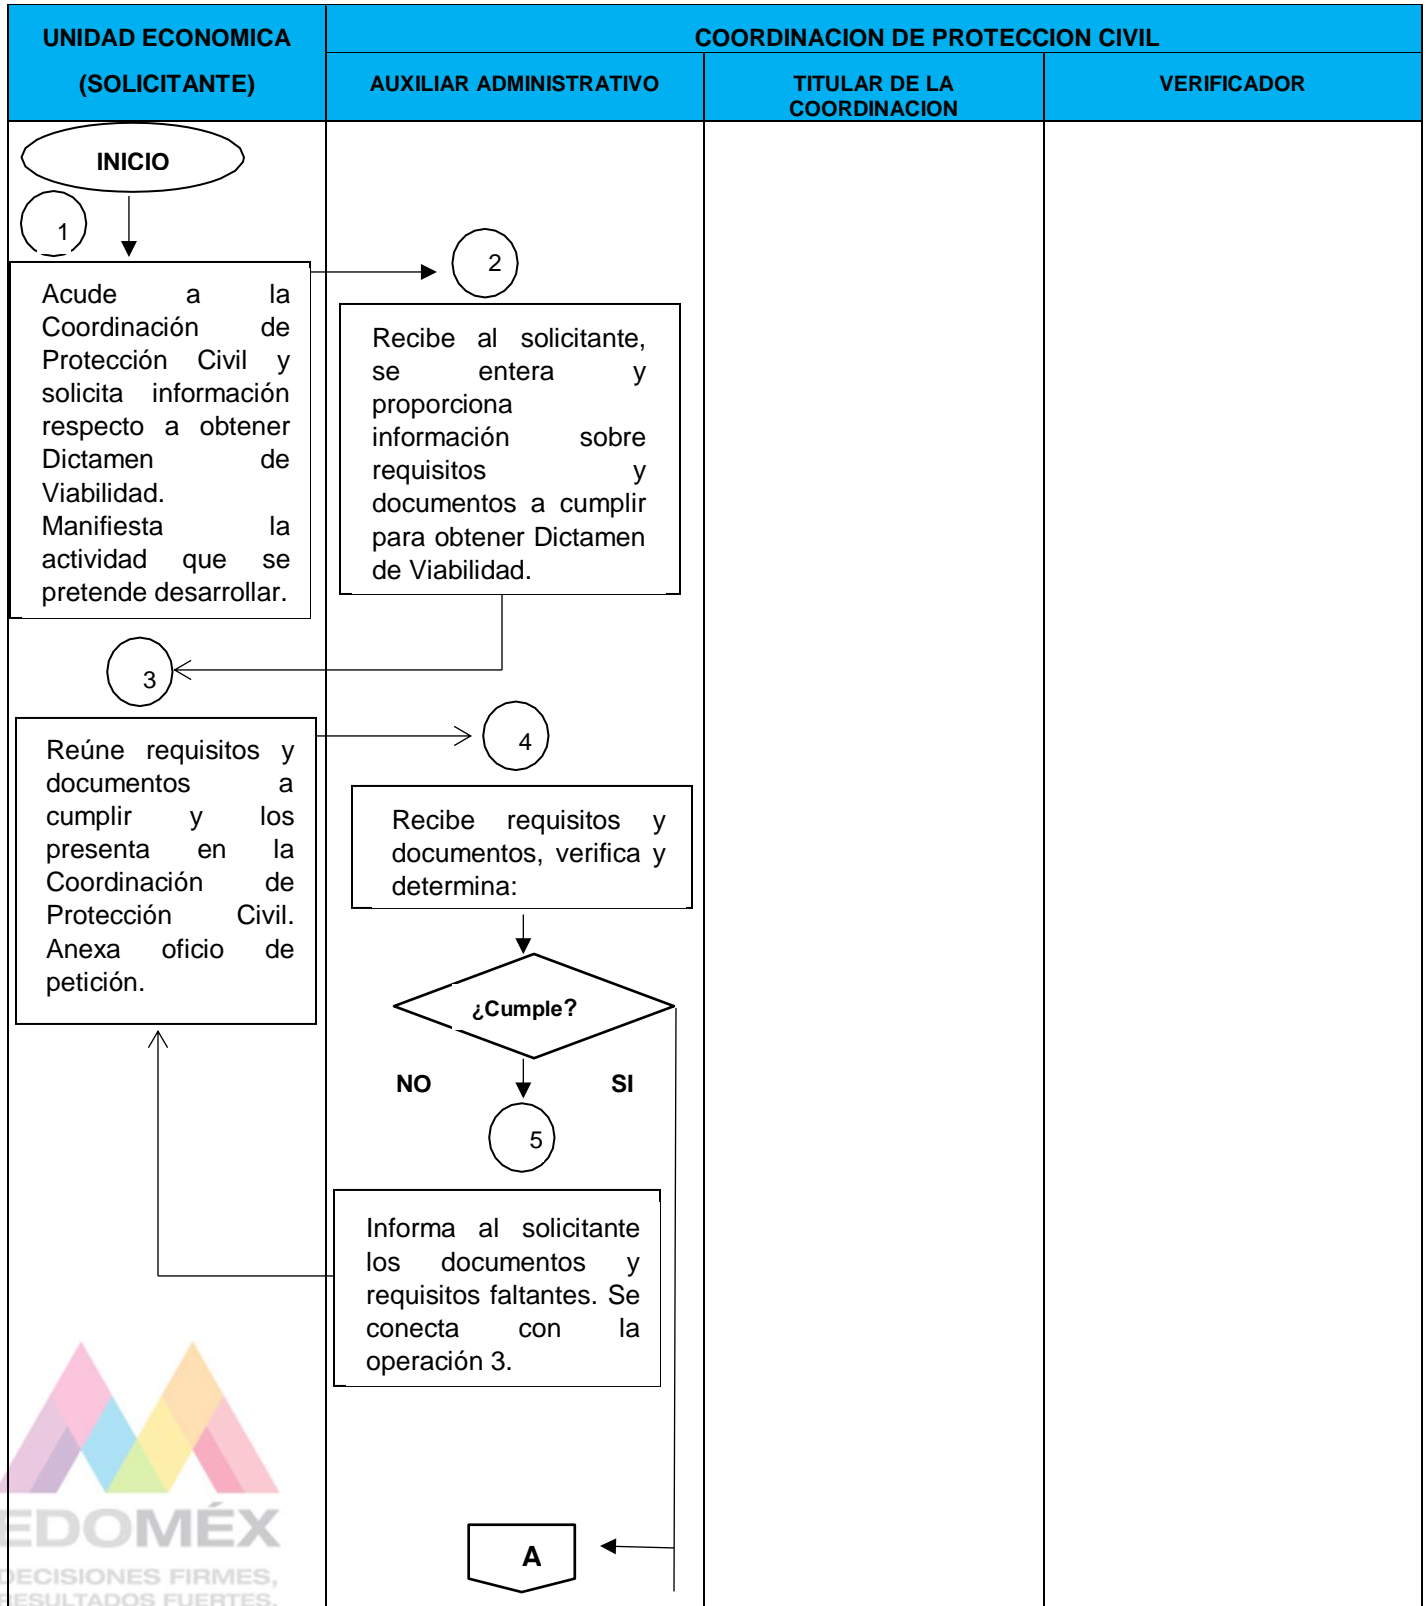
| UNIDAD ECONOMICA (SOLICITANTE) | COORDINACION DE PROTECCION CIVIL | | |
|---|---|---|---|
| | AUXILIAR ADMINISTRATIVO | TITULAR DE LA COORDINACION | VERIFICADOR |

INICIO

1

Acude a la Coordinación de Protección Civil y solicita información respecto a obtener Dictamen de Viabilidad. Manifiesta la actividad que se pretende desarrollar.

2

Recibe al solicitante, se entera y proporciona información sobre requisitos y documentos a cumplir para obtener Dictamen de Viabilidad.

3

Reúne requisitos y documentos a cumplir y los presenta en la Coordinación de Protección Civil. Anexa oficio de petición.

4

Recibe requisitos y documentos, verifica y determina:

¿Cumple?

NO

SI

5

Informa al solicitante los documentos y requisitos faltantes. Se conecta con la operación 3.

A

EDOMÉX
DECISIONES FIRMES, RESULTADOS FUERTES.